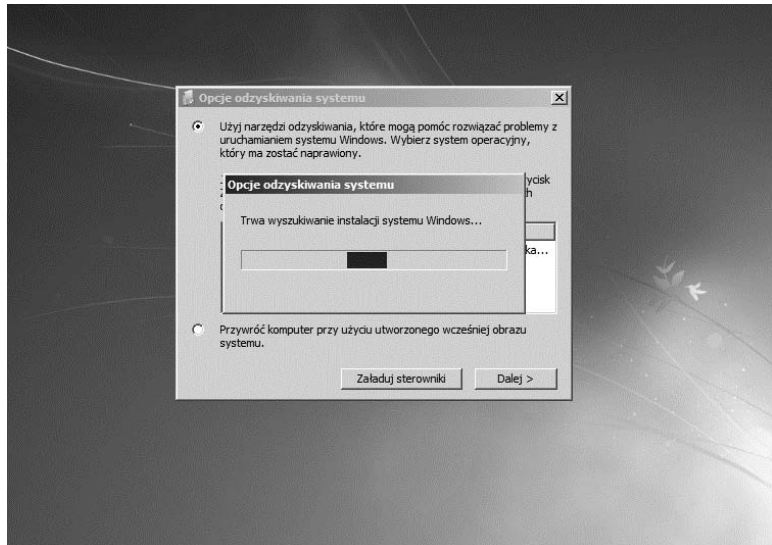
Opcje odzyskiwania systemu

Użyj narzędzi odzyskiwania, które mogą pomóc rozwiązać problemy z uruchamianiem systemu Windows. Wybierz system operacyjny, który ma zostać naprawiony.

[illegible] ycisk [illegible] h

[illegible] ka...

Opcje odzyskiwania systemu

Trwa wyszukiwanie instalacji systemu Windows...

Przywróć komputer przy użyciu utworzonego wcześniej obrazu systemu.

Załaduj sterowniki

Dalej >